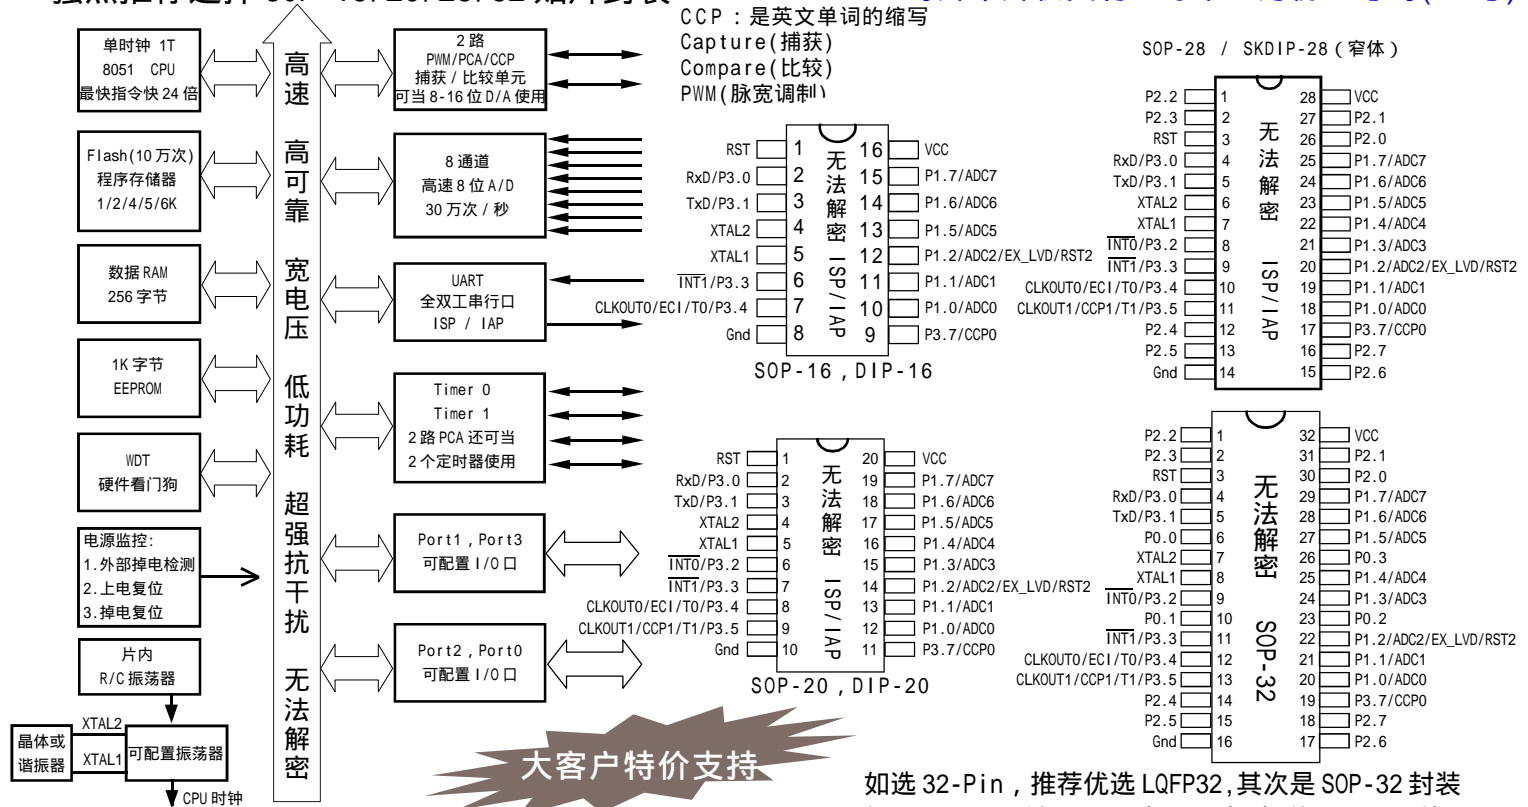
CCP：是英文单词的缩写
Capture(捕获)
Compare(比较)
PWM(脉宽调制)

单时钟 1T 8051 CPU 最快指令快 24 倍

Flash(10 万次) 程序存储器 1/2/4/5/6K

数据 RAM 256 字节

1K 字节 EEPROM

WDT 硬件看门狗

电源监控:
1.外部掉电检测
2.上电复位
3.掉电复位

片内 R/C 振荡器

晶体或谐振器

XTAL2
XTAL1
可配置振荡器
CPU 时钟

高速 高可靠 宽电压 低功耗 超强抗干扰 无法解密

2 路 PWM/PCA/CCP 捕获 / 比较单元 可当 8-16 位 D/A 使用

8 通道 高速 8 位 A/D 30 万次 / 秒

UART 全双工串行口 ISP / IAP

Timer 0
Timer 1
2 路 PCA 还可当 2 个定时器使用

Port1，Port3 可配置 I/O 口

Port2，Port0 可配置 I/O 口

大客户特价支持

| RST | 1 | 16 | VCC |
|---|---|---|---|
| RxD/P3.0 | 2 | 15 | P1.7/ADC7 |
| TxD/P3.1 | 3 | 14 | P1.6/ADC6 |
| XTAL2 | 4 | 13 | P1.5/ADC5 |
| XTAL1 | 5 | 12 | P1.2/ADC2/EX_LVD/RST2 |
| $\overline{INT1}$/P3.3 | 6 | 11 | P1.1/ADC1 |
| CLKOUT0/ECI/T0/P3.4 | 7 | 10 | P1.0/ADC0 |
| Gnd | 8 | 9 | P3.7/CCP0 |

无法解密 ISP/IAP
SOP-16，DIP-16

| RST | 1 | 20 | VCC |
|---|---|---|---|
| RxD/P3.0 | 2 | 19 | P1.7/ADC7 |
| TxD/P3.1 | 3 | 18 | P1.6/ADC6 |
| XTAL2 | 4 | 17 | P1.5/ADC5 |
| XTAL1 | 5 | 16 | P1.4/ADC4 |
| $\overline{INT0}$/P3.2 | 6 | 15 | P1.3/ADC3 |
| $\overline{INT1}$/P3.3 | 7 | 14 | P1.2/ADC2/EX_LVD/RST2 |
| CLKOUT0/ECI/T0/P3.4 | 8 | 13 | P1.1/ADC1 |
| CLKOUT1/CCP1/T1/P3.5 | 9 | 12 | P1.0/ADC0 |
| Gnd | 10 | 11 | P3.7/CCP0 |

无法解密 ISP/IAP
SOP-20，DIP-20

SOP-28 / SKDIP-28（窄体）

| P2.2 | 1 | 28 | VCC |
|---|---|---|---|
| P2.3 | 2 | 27 | P2.1 |
| RST | 3 | 26 | P2.0 |
| RxD/P3.0 | 4 | 25 | P1.7/ADC7 |
| TxD/P3.1 | 5 | 24 | P1.6/ADC6 |
| XTAL2 | 6 | 23 | P1.5/ADC5 |
| XTAL1 | 7 | 22 | P1.4/ADC4 |
| $\overline{INT0}$/P3.2 | 8 | 21 | P1.3/ADC3 |
| $\overline{INT1}$/P3.3 | 9 | 20 | P1.2/ADC2/EX_LVD/RST2 |
| CLKOUT0/ECI/T0/P3.4 | 10 | 19 | P1.1/ADC1 |
| CLKOUT1/CCP1/T1/P3.5 | 11 | 18 | P1.0/ADC0 |
| P2.4 | 12 | 17 | P3.7/CCP0 |
| P2.5 | 13 | 16 | P2.7 |
| Gnd | 14 | 15 | P2.6 |

无法解密 ISP/IAP

| P2.2 | 1 | 32 | VCC |
|---|---|---|---|
| P2.3 | 2 | 31 | P2.1 |
| RST | 3 | 30 | P2.0 |
| RxD/P3.0 | 4 | 29 | P1.7/ADC7 |
| TxD/P3.1 | 5 | 28 | P1.6/ADC6 |
| P0.0 | 6 | 27 | P1.5/ADC5 |
| XTAL2 | 7 | 26 | P0.3 |
| XTAL1 | 8 | 25 | P1.4/ADC4 |
| $\overline{INT0}$/P3.2 | 9 | 24 | P1.3/ADC3 |
| P0.1 | 10 | 23 | P0.2 |
| $\overline{INT1}$/P3.3 | 11 | 22 | P1.2/ADC2/EX_LVD/RST2 |
| CLKOUT0/ECI/T0/P3.4 | 12 | 21 | P1.1/ADC1 |
| CLKOUT1/CCP1/T1/P3.5 | 13 | 20 | P1.0/ADC0 |
| P2.4 | 14 | 19 | P3.7/CCP0 |
| P2.5 | 15 | 18 | P2.7 |
| Gnd | 16 | 17 | P2.6 |

无法解密 SOP-32

如选 32-Pin，推荐优选 LQFP32,其次是 SOP-32 封装